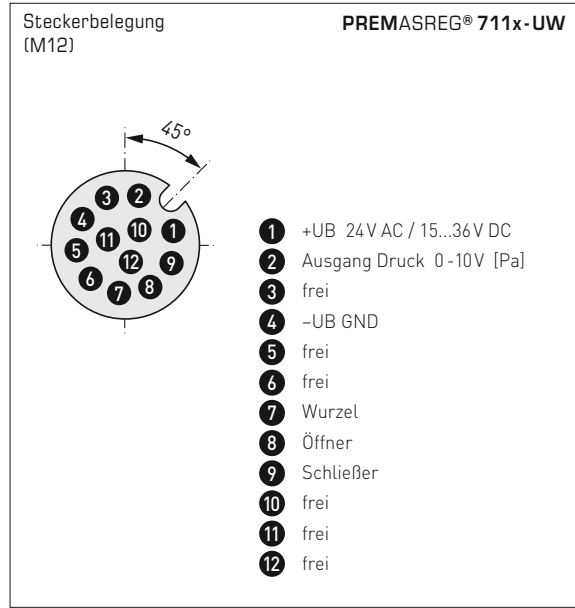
Steckerbelegung (M12)

PREMASREG® 711x-UW

45°

3 2
4 10 1
5 11 9
12
6 7 8

1 +UB 24 V AC / 15...36 V DC
2 Ausgang Druck 0-10 V [Pa]
3 frei
4 –UB GND
5 frei
6 frei
7 Wurzel
8 Öffner
9 Schließer
10 frei
11 frei
12 frei